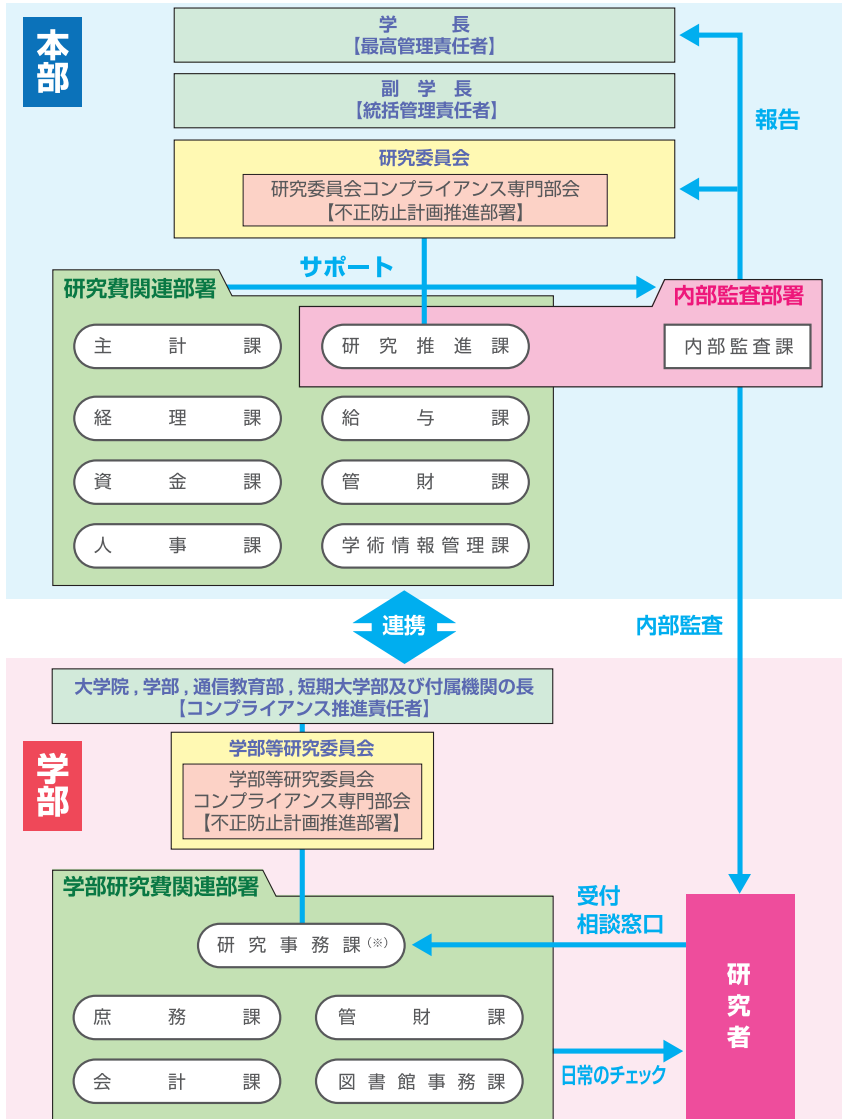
本部

学長
【最高管理責任者】

副学長
【統括管理責任者】

研究委員会
研究委員会コンプライアンス専門部会
【不正防止計画推進部署】

報告

サポート

研究費関連部署

主計課
研究推進課
経理課
給与課
資金課
管財課
人事課
学術情報管理課

内部監査部署
内部監査課

連携

内部監査

大学院，学部，通信教育部，短期大学部及び付属機関の長
【コンプライアンス推進責任者】

学部

学部等研究委員会
学部等研究委員会
コンプライアンス専門部会
【不正防止計画推進部署】

学部研究費関連部署

研究事務課(※)

受付
相談窓口

研究者

庶務課
管財課
会計課
図書館事務課

日常のチェック